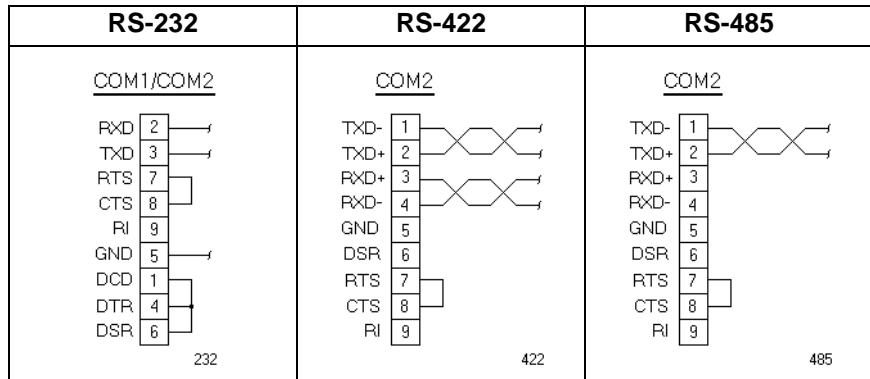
| RS-232 | RS-422 | RS-485 |
|---|---|---|
| COM1/COM2<br>RXD 2<br>TXD 3<br>RTS 7<br>CTS 8<br>RI 9<br>GND 5<br>DCD 1<br>DTR 4<br>DSR 6<br>232 | COM2<br>TXD- 1<br>TXD+ 2<br>RXD+ 3<br>RXD- 4<br>GND 5<br>DSR 6<br>RTS 7<br>CTS 8<br>RI 9<br>422 | COM2<br>TXD- 1<br>TXD+ 2<br>RXD+ 3<br>RXD- 4<br>GND 5<br>DSR 6<br>RTS 7<br>CTS 8<br>RI 9<br>485 |